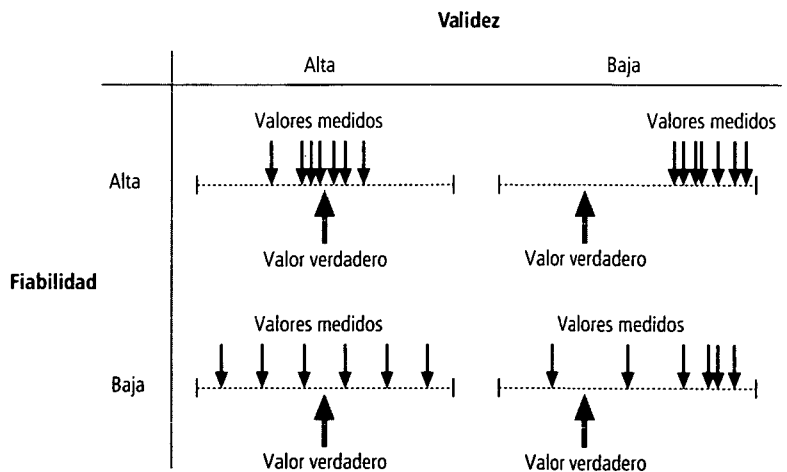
Validez

| | Alta | Baja |
|---|---|---|
| Alta | Valores medidos<br>Valor verdadero | Valores medidos<br>Valor verdadero |
| Baja | Valores medidos<br>Valor verdadero | Valores medidos<br>Valor verdadero |

Fiabilidad